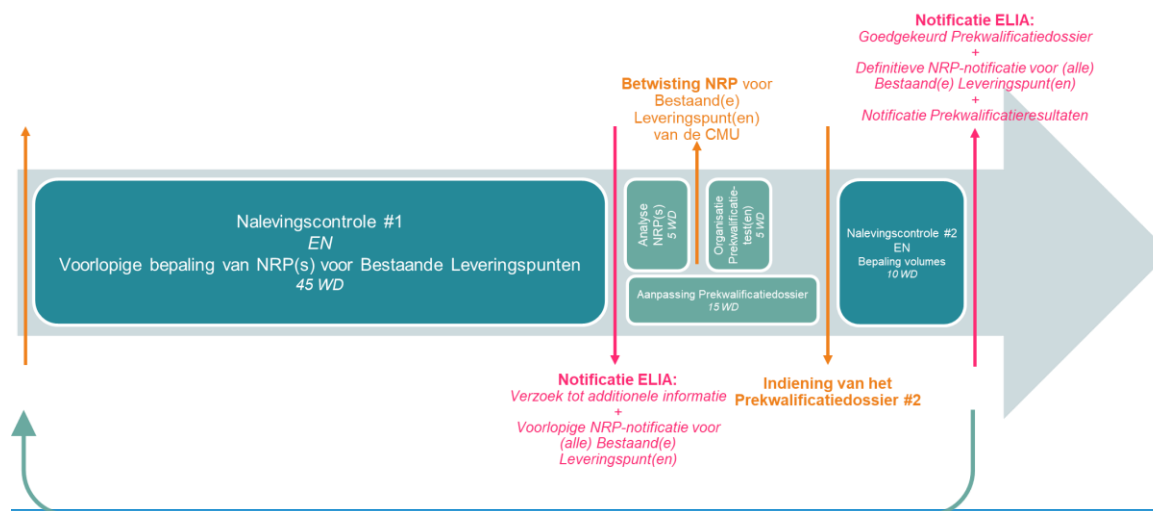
Notificatie ELIA:
Goedgekeurd Prekwalificatiedossier
+
Definitieve NRP-notificatie voor (alle) Bestaand(e) Leveringspunt(en)
+
Notificatie Prekwalificatieresultaten

Betwisting NRP voor Bestaand(e) Leveringspunt(en) van de CMU

Nalevingscontrole #1
EN
Voorlopige bepaling van NRP(s) voor Bestaande Leveringspunten
45 WD

Analyse NRP(s)
5 WD

Organisatie Prekwalificatie-test(en)
5 WD

Aanpassing Prekwalificatiedossier
15 WD

Nalevingscontrole #2
EN
Bepaling volumes
10 WD

Notificatie ELIA:
Verzoek tot additionele informatie
+
Voorlopige NRP-notificatie voor (alle) Bestaand(e) Leveringspunt(en)

Indiening van het Prekwalificatiedossier #2